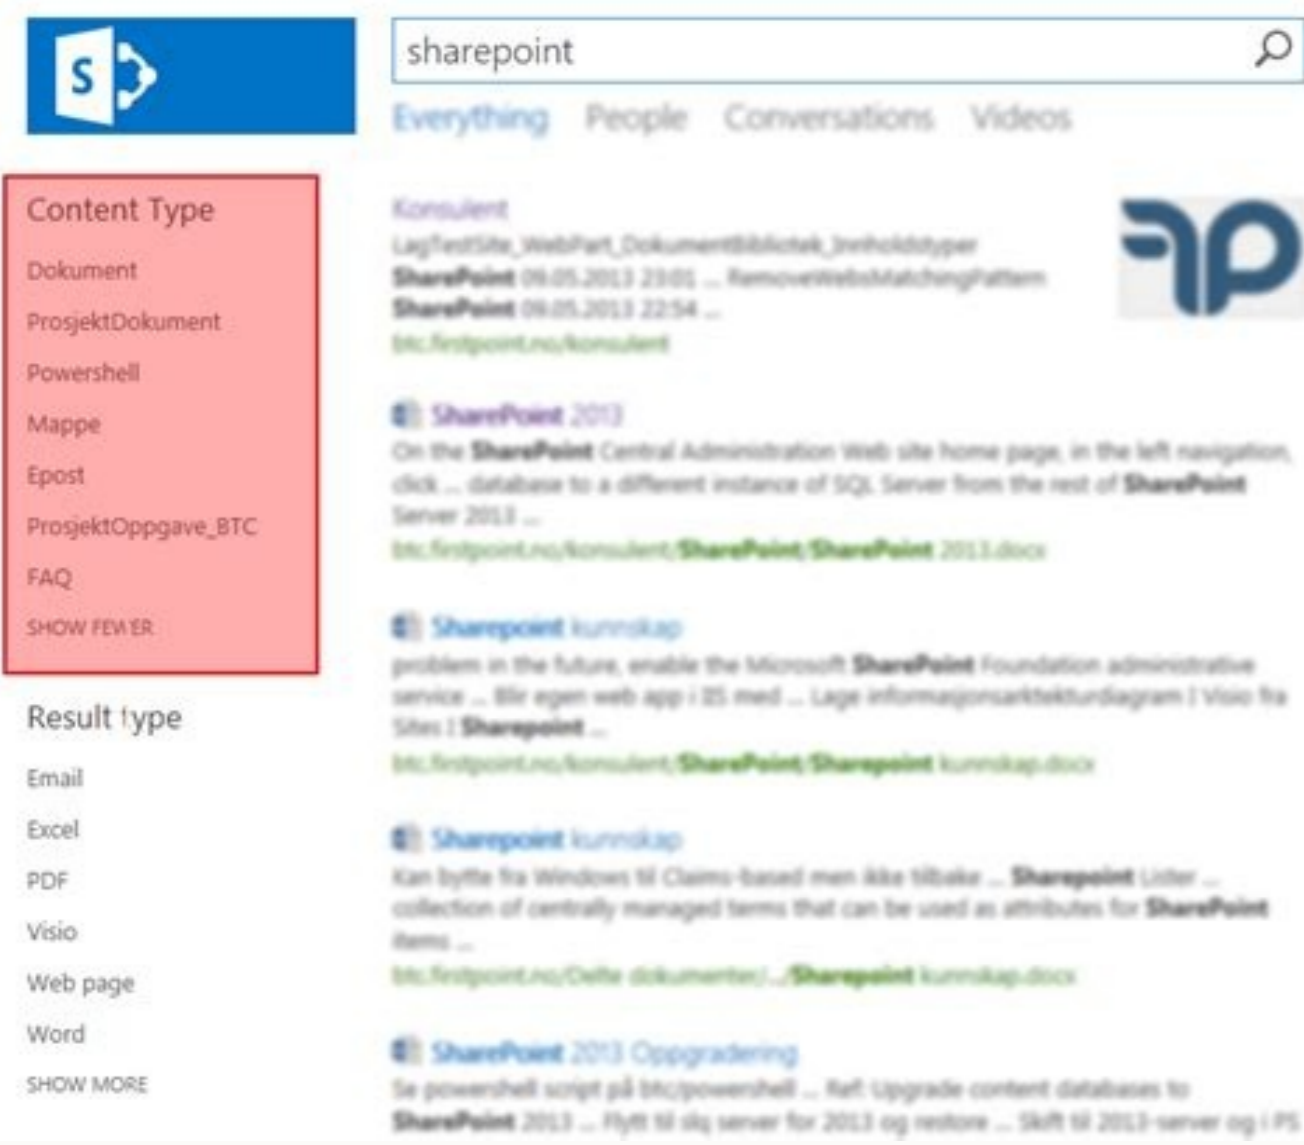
S

sharepoint

Everything People Conversations Videos

Content Type
Dokument
ProsjektDokument
Powershell
Mappe
Epost
ProsjektOppgave_BTC
FAQ
SHOW FEWER

Result type
Email
Excel
PDF
Visio
Web page
Word
SHOW MORE

Konsulent
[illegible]
SharePoint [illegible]
SharePoint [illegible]
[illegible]

SharePoint 2013
On the SharePoint Central Administration Web site home page, in the left navigation, click ... database to a different instance of SQL Server from the rest of SharePoint Server 2013 ...
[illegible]/SharePoint/SharePoint 2013.docx

Sharepoint kunnskap
problem in the future, enable the Microsoft SharePoint Foundation administrative service ... Blir egen web app i IIS med ... Lage informasjonsarkitekturdiagram i Visio fra Sites i Sharepoint ...
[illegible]/SharePoint/Sharepoint kunnskap.docx

Sharepoint kunnskap
Kan bytte fra Windows til Claims-based men ikke tilbake ... Sharepoint Lister ... collection of centrally managed terms that can be used as attributes for SharePoint items ...
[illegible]/Sharepoint kunnskap.docx

SharePoint 2013 Oppgradering
Se powershell script på btc/powershell ... Ref. Upgrade content databases to SharePoint 2013 ... Flytt til sql server for 2013 og restore ... Skift til 2013-server og i PS